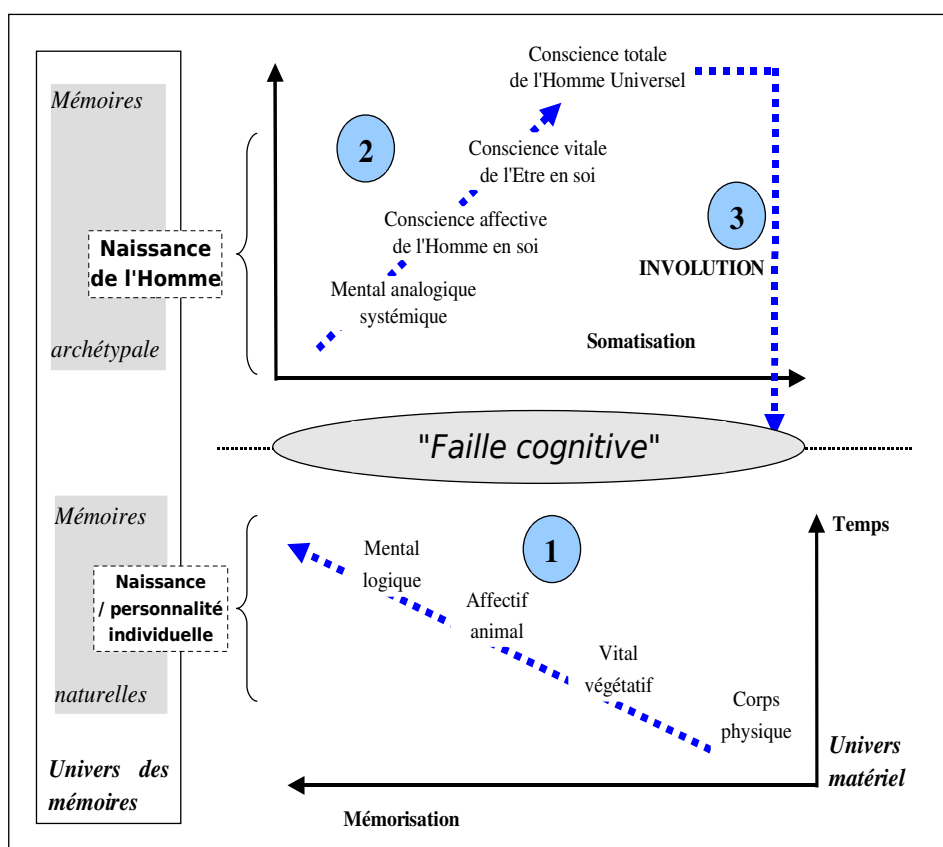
Mémoires

Naissance de l'Homme

archétypale

Conscience totale de l'Homme Universel

2

Conscience vitale de l'Etre en soi

Conscience affective de l'Homme en soi

Mental analogique systémique

3

INVOLUTION

Somatisation

"Faille cognitive"

Mémoires

Naissance / personnalité individuelle

naturelles

Temps

1

Mental logique

Affectif animal

Vital végétatif

Corps physique

Univers des mémoires

Univers matériel

Mémorisation